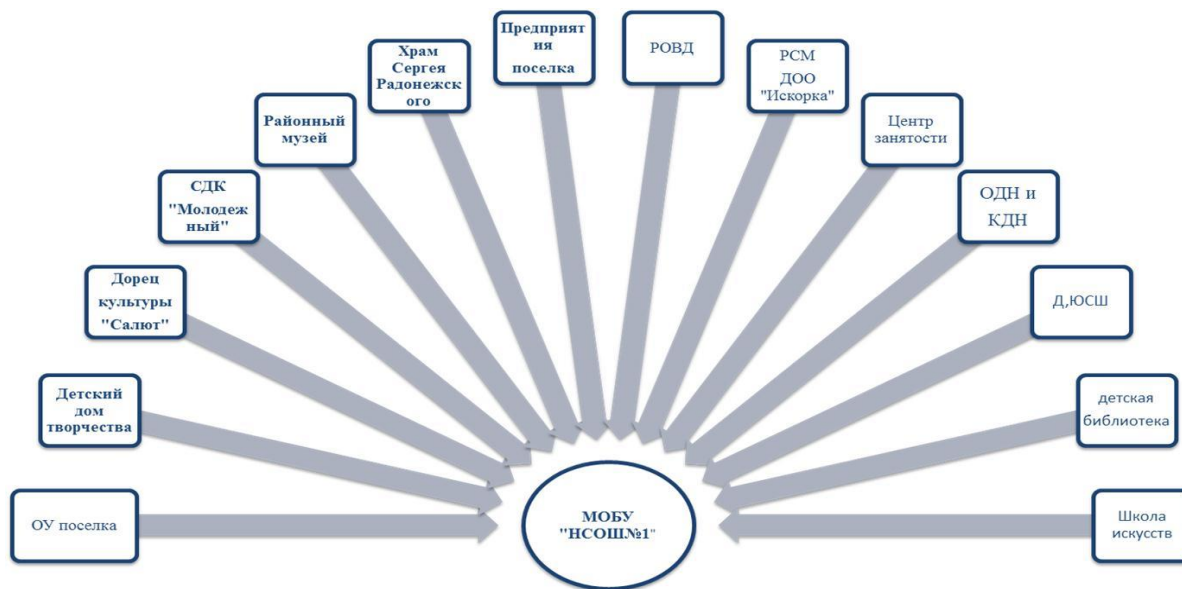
Предприят ия поселка

РОВД

Храм Сергея Радонежск ого

РСМ ДОО "Искорка"

Районный музей

Центр занятости

СДК "Молодеж ный"

ОДН и КДН

Дорец культуры "Салют"

Д,ЮСШ

Детский дом творчества

детская библиотека

ОУ поселка

МОБУ "НСОШ№1"

Школа искусств